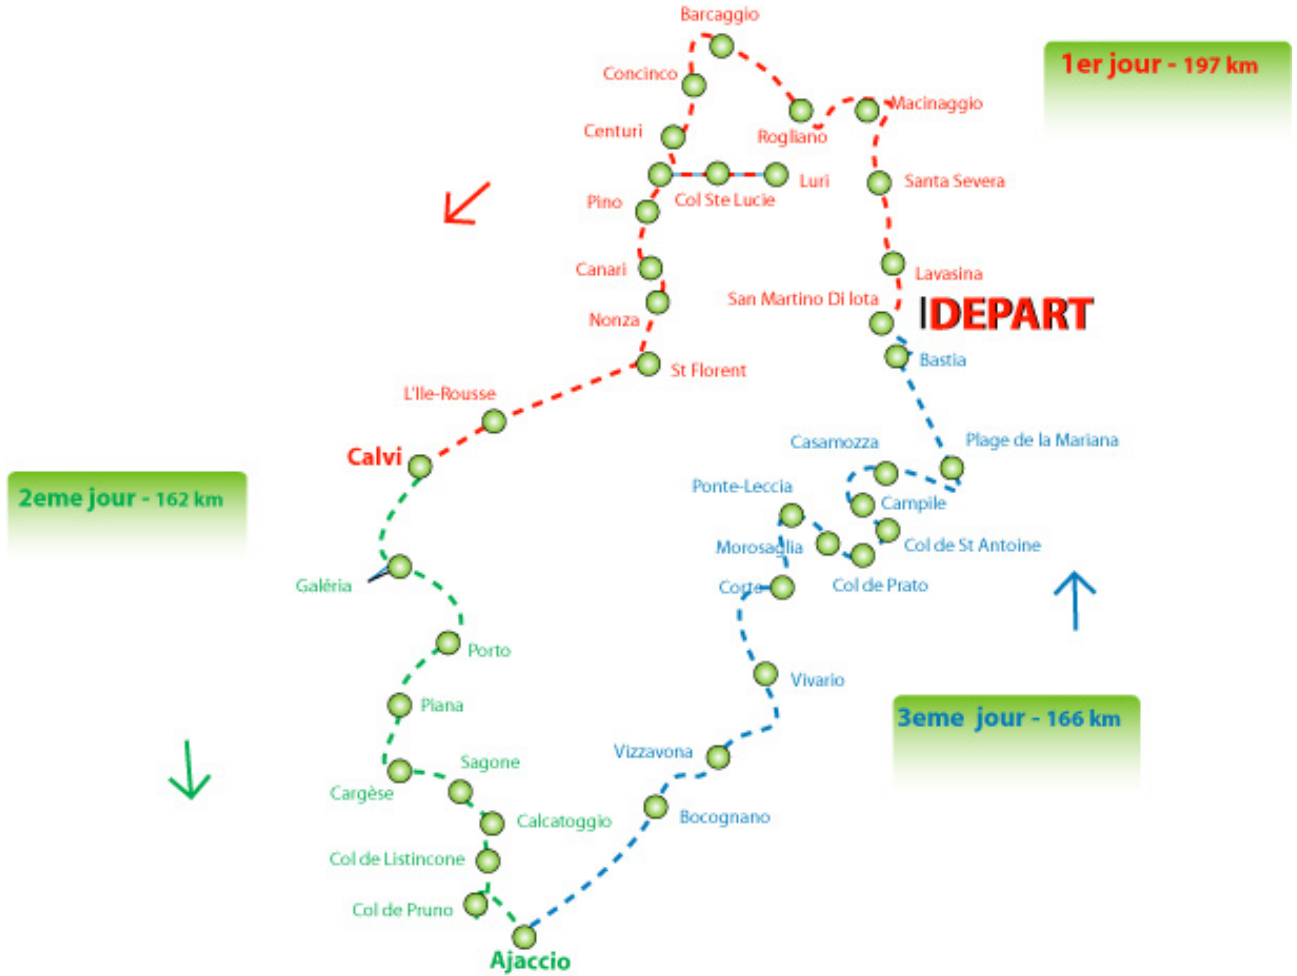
1er jour - 197 km

Barcaggio
Concinco
Centuri
Rogliano
Macinaggio
Pino
Col Ste Lucie
Luri
Santa Severa
Canari
Lavasina
Nonza
San Martino Di lota
DEPART
Bastia
St Florent
L'Ile-Rousse
Calvi

2eme jour - 162 km

Galéria
Porto
Piana
Sagone
Cargèse
Calcatoggio
Col de Listincone
Col de Pruno
Ajaccio

Casamozza
Plage de la Mariana
Ponte-Leccia
Campile
Morosaglia
Col de St Antoine
Corte
Col de Prato
Vivario
Vizzavona
Bocognano

3eme jour - 166 km